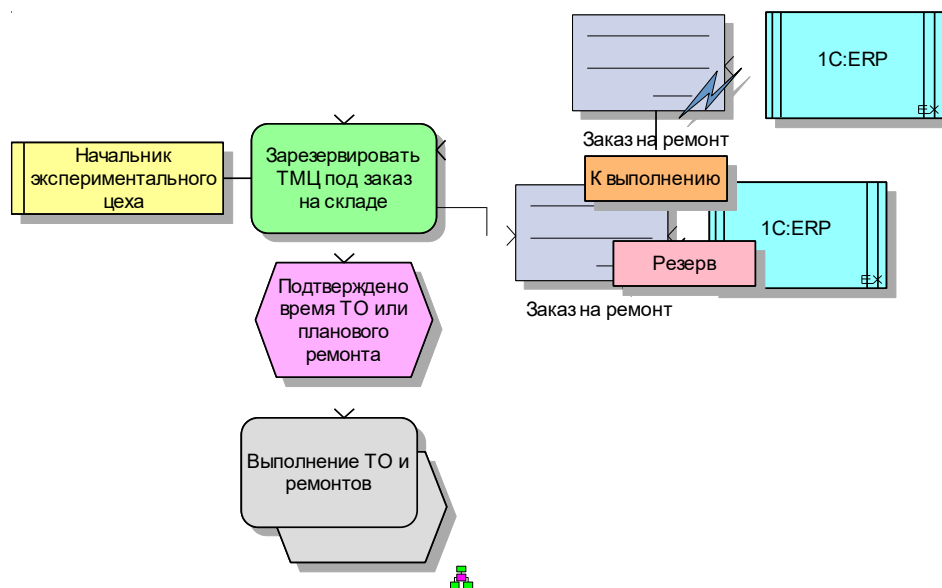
Начальник экспериментального цеха

Зарезервировать ТМЦ под заказ на складе

Подтверждено время ТО или планового ремонта

Выполнение ТО и ремонтов

1C:ERP

Заказ на ремонт

К выполнению

1C:ERP

Резерв

Заказ на ремонт